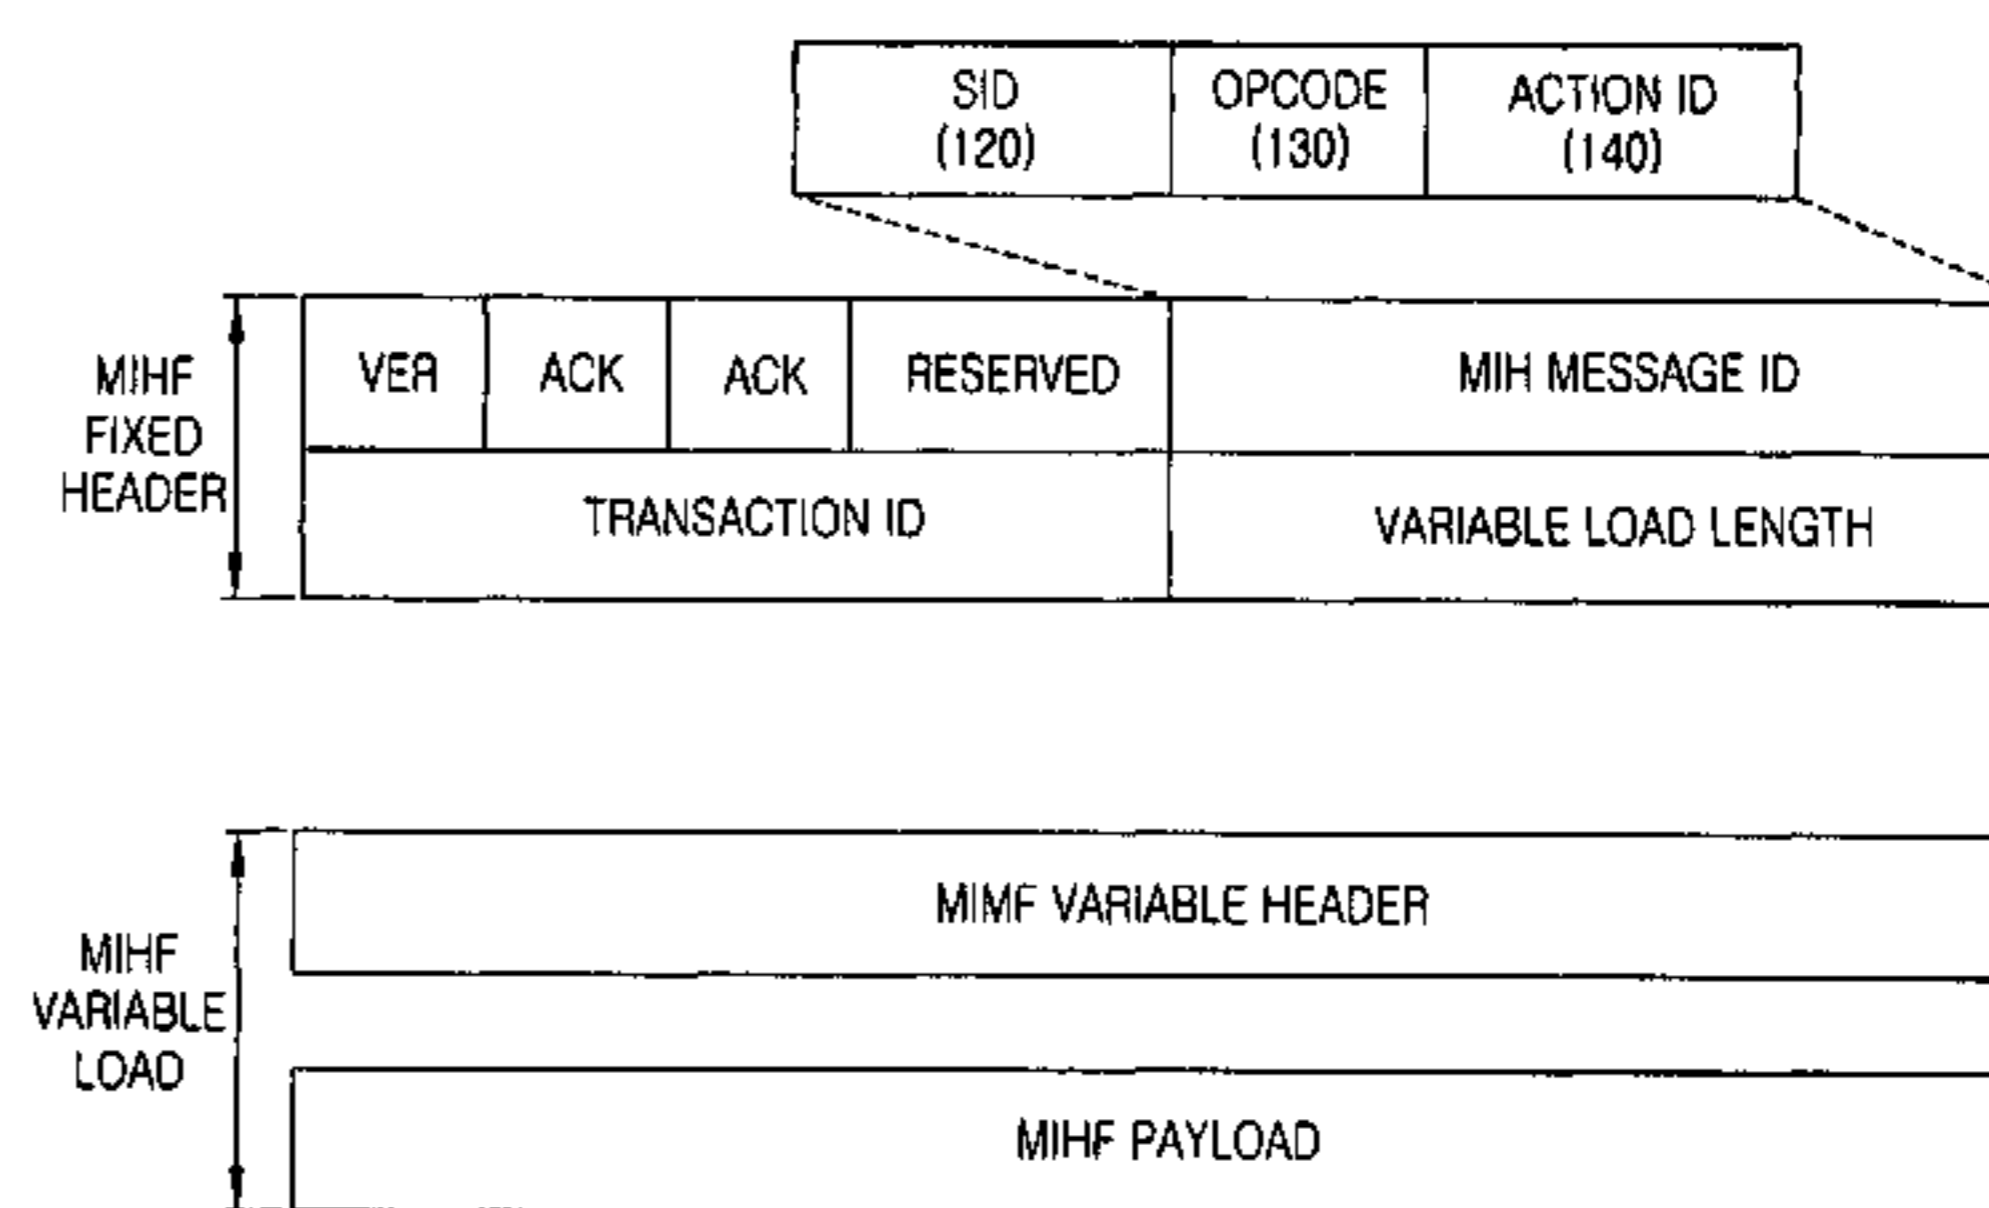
| SID (120) | OPCODE (130) | ACTION ID (140) |
|---|---|---|

MIHF FIXED HEADER

| VER | ACK | ACK | RESERVED | MIH MESSAGE ID |
|---|---|---|---|---|
| TRANSACTION ID | | | | VARIABLE LOAD LENGTH |

MIHF VARIABLE LOAD

MIMF VARIABLE HEADER

MIHF PAYLOAD